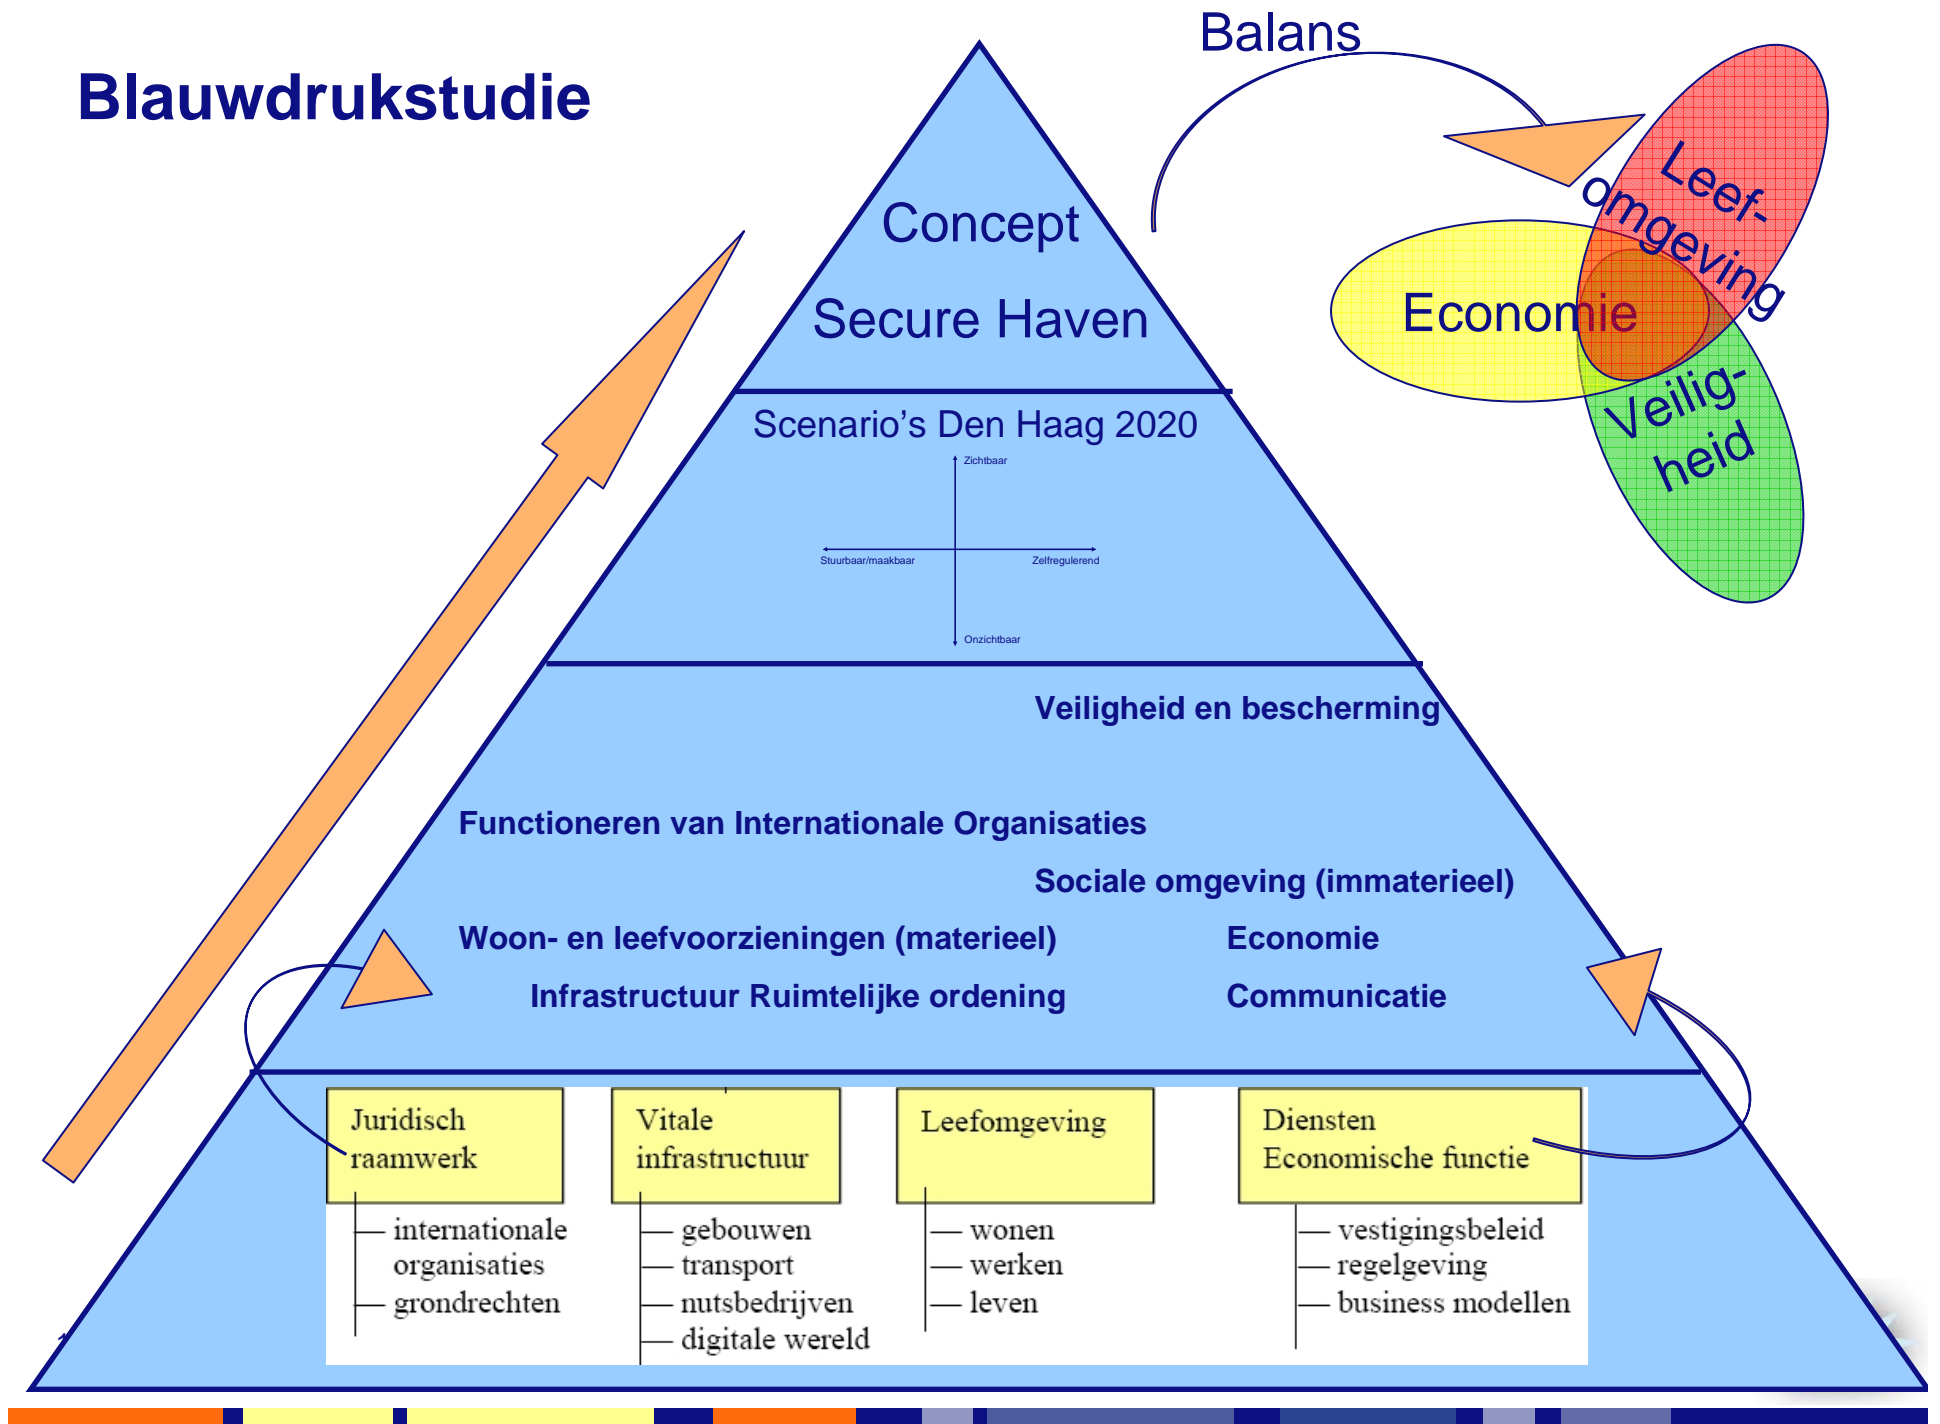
Blauwdrukstudie

Balans

Leef-
omgeving

Economie

Veilig-
heid

Concept

Secure Haven

Scenario's Den Haag 2020

Zichtbaar

Stuurbaar/maakbaar

Zelfregulerend

Onzichtbaar

Veiligheid en bescherming

Functioneren van Internationale Organisaties

Sociale omgeving (immaterieel)

Woon- en leefvoorzieningen (materieel)

Economie

Infrastructuur Ruimtelijke ordening

Communicatie

Juridisch raamwerk
— internationale organisaties
— grondrechten

Vitale infrastructuur
— gebouwen
— transport
— nutsbedrijven
— digitale wereld

Leefomgeving
— wonen
— werken
— leven

Diensten
Economische functie
— vestigingsbeleid
— regelgeving
— business modellen